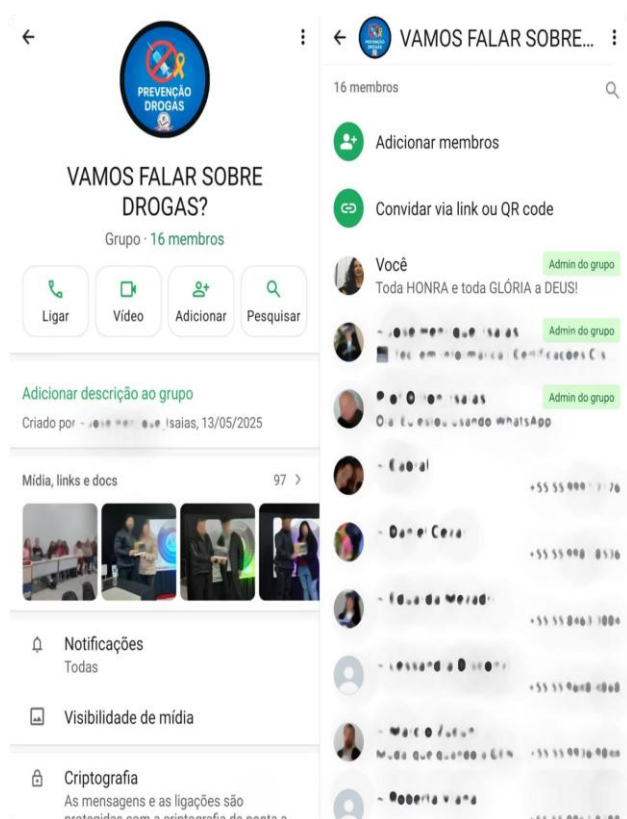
PREVENÇÃO DROGAS

VAMOS FALAR SOBRE DROGAS?

Grupo · 16 membros

Ligar
Vídeo
Adicionar
Pesquisar

Adicionar descrição ao grupo

Criado por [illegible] Isaias, 13/05/2025

Mídia, links e docs
97 >

Notificações
Todas

Visibilidade de mídia

Criptografia
As mensagens e as ligações são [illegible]

VAMOS FALAR SOBRE...

16 membros

Adicionar membros

Convidar via link ou QR code

Você
Admin do grupo
Toda HONRA e toda GLÓRIA a DEUS!

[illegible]
Admin do grupo
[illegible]

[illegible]
Admin do grupo
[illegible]

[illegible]
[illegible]

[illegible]
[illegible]

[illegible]
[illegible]

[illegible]
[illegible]

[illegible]
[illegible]

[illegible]